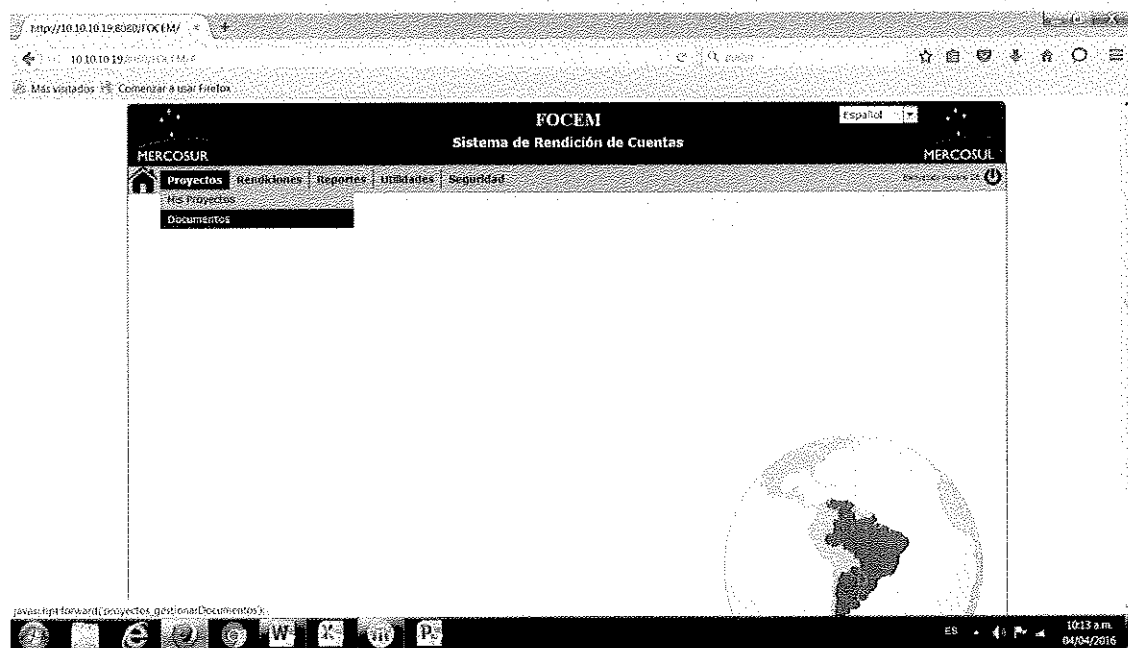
http://10.10.10.19:8080/FOCEM/

10.10.10.19/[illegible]

Buscar

Más visitados Comenzar a usar Firefox

FOCEM

Sistema de Rendición de Cuentas

Español

MERCOSUR

MERCOSUL

Proyectos | Rendiciones | Reportes | Utilidades | Seguridad

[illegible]

Mis Proyectos

Documentos

javascript:forward('proyectos_gestionarDocumentos');

ES

10:13 a.m.
04/04/2016